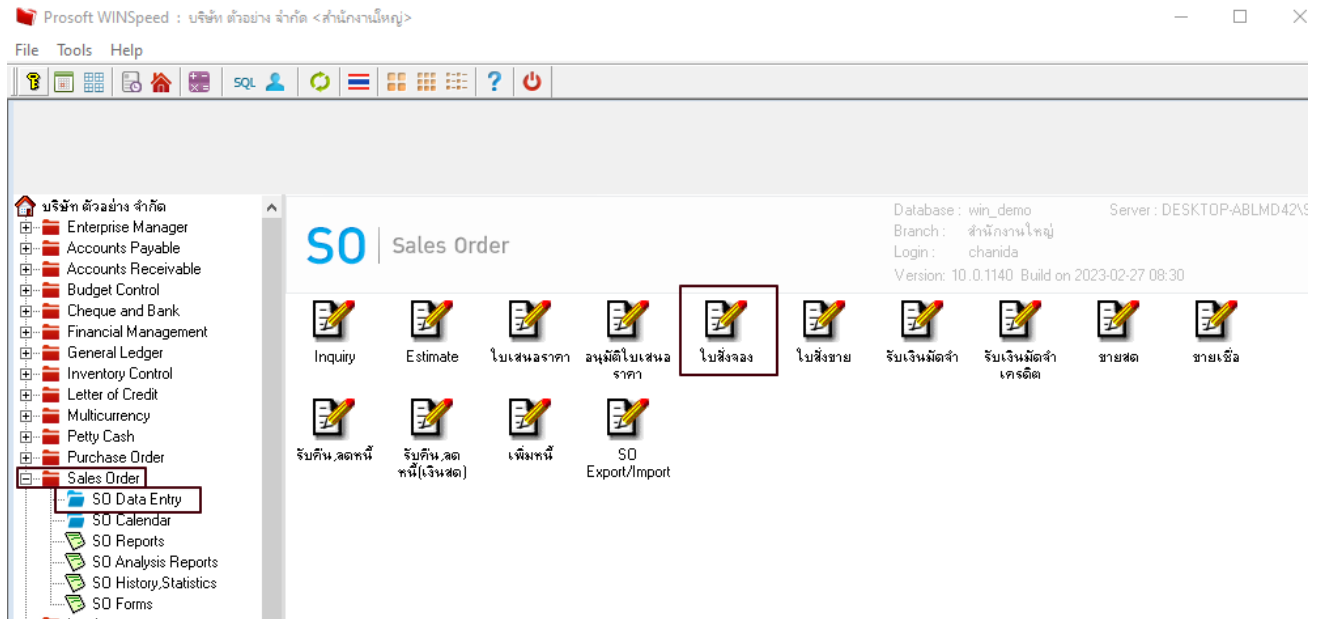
Prosoft WINSpeed : บริษัท ตัวอย่าง จำกัด <สำนักงานใหญ่>

File Tools Help

SQL

บริษัท ตัวอย่าง จำกัด
Enterprise Manager
Accounts Payable
Accounts Receivable
Budget Control
Cheque and Bank
Financial Management
General Ledger
Inventory Control
Letter of Credit
Multicurrency
Petty Cash
Purchase Order
Sales Order
SO Data Entry
SO Calendar
SO Reports
SO Analysis Reports
SO History,Statistics
SO Forms

SO Sales Order

Database : win_demo
Branch : สำนักงานใหญ่
Login : chanida
Version: 10.0.1140 Build on 2023-02-27 08:30
Server : DESKTOP-ABLMD42\S

Inquiry
Estimate
ใบเสนอราคา
อนุมัติใบเสนอราคา
ใบสั่งจอง
ใบสั่งขาย
รับเงินมัดจำ
รับเงินมัดจำเครดิต
ขายสด
ขายเชื่อ
รับคืน,ลดหนี้
รับคืน,ลดหนี้(เงินสด)
เพิ่มหนี้
SO Export/Import